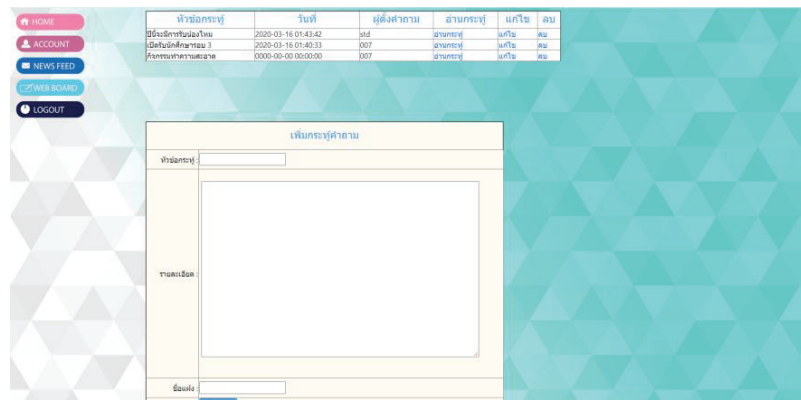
HOME
ACCOUNT
NEWS FEED
WEB BOARD
LOGOUT

| หัวข้อกระทู้ | วันที่ | ผู้ตั้งคำถาม | อ่านกระทู้ | แก้ไข | ลบ |
|---|---|---|---|---|---|
| ปีนี้จะมีการรับน้องไหม | 2020-03-16 01:43:42 | std | อ่านกระทู้ | แก้ไข | ลบ |
| เปิดรับนักศึกษารอบ 3 | 2020-03-16 01:40:33 | 007 | อ่านกระทู้ | แก้ไข | ลบ |
| กิจกรรมทำความสะอาด | 0000-00-00 00:00:00 | 007 | อ่านกระทู้ | แก้ไข | ลบ |

เพิ่มกระทู้คำถาม

หัวข้อกระทู้ :

รายละเอียด :

ชื่อแฝง :